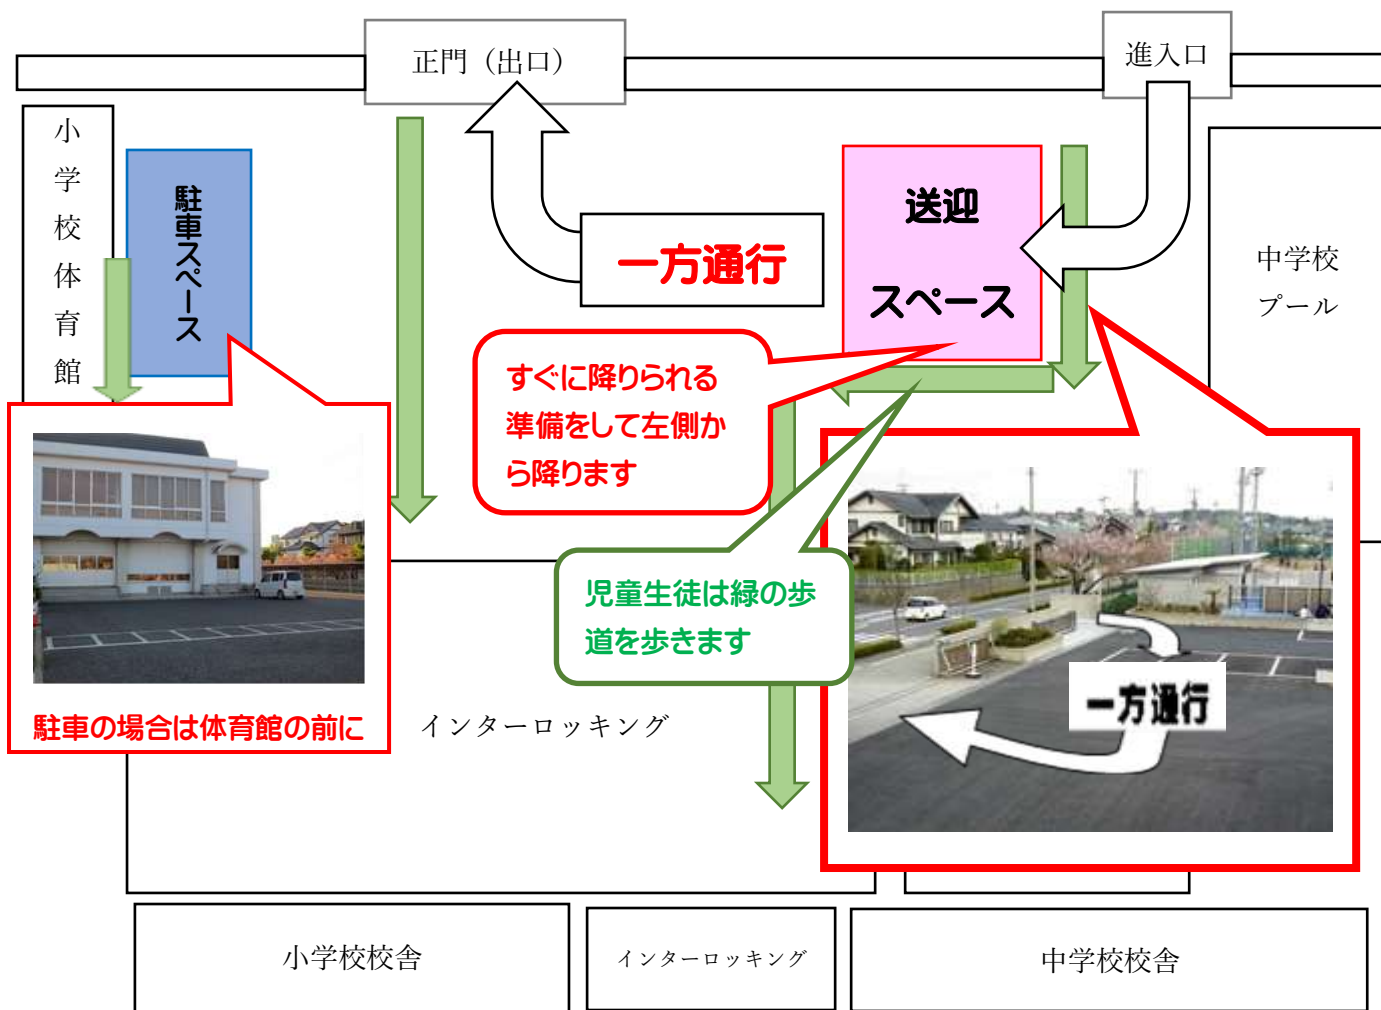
正門（出口）

進入口

小学校体育館

駐車スペース

一方通行

送迎スペース

中学校プール

すぐに降りられる準備をして左側から降ります

児童生徒は緑の歩道を歩きます

一方通行

駐車の場合は体育館の前に

インターロッキング

小学校校舎

インターロッキング

中学校校舎